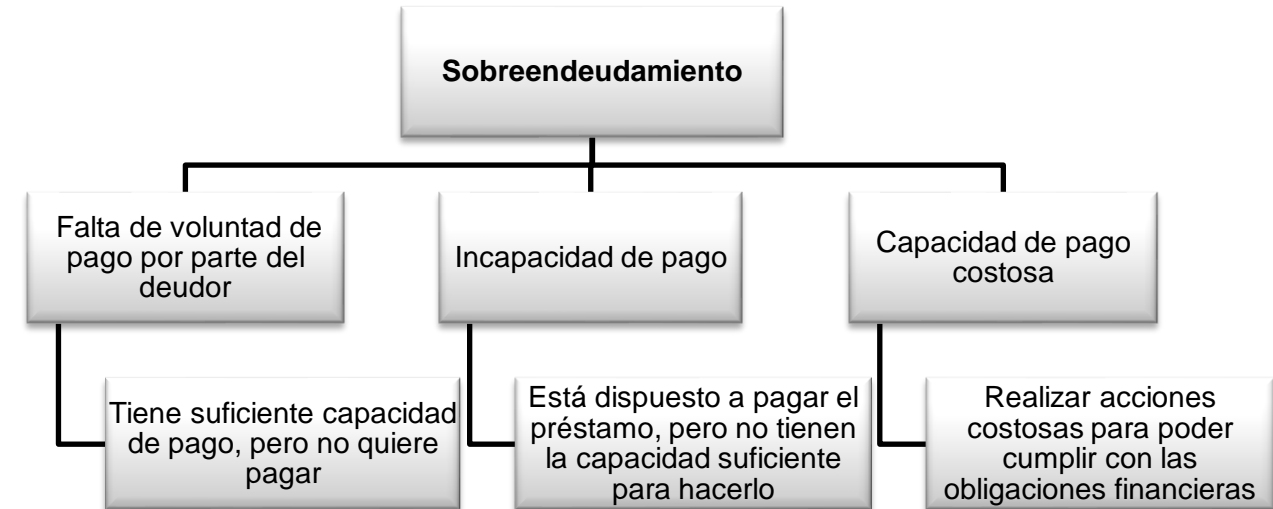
Sobreendeudamiento

Falta de voluntad de pago por parte del deudor

Tiene suficiente capacidad de pago, pero no quiere pagar

Incapacidad de pago

Está dispuesto a pagar el préstamo, pero no tienen la capacidad suficiente para hacerlo

Capacidad de pago costosa

Realizar acciones costosas para poder cumplir con las obligaciones financieras